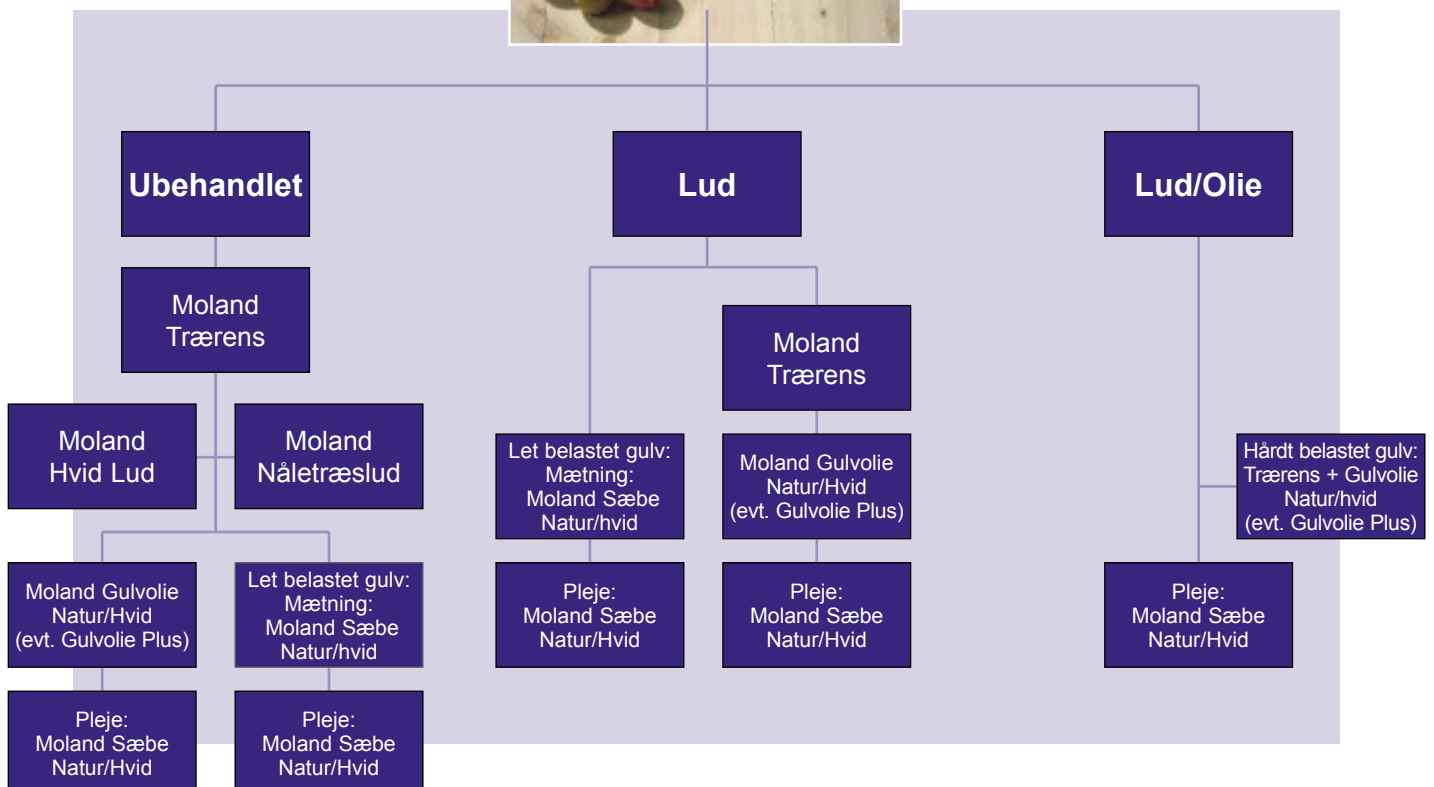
Ubehandlet

Moland Trærens

Moland Hvid Lud

Moland Nåletræslud

Moland Gulvolie Natur/Hvid (evt. Gulvolie Plus)

Pleje: Moland Sæbe Natur/Hvid

Let belastet gulv: Mætning: Moland Sæbe Natur/hvid

Pleje: Moland Sæbe Natur/Hvid

Lud

Let belastet gulv: Mætning: Moland Sæbe Natur/hvid

Pleje: Moland Sæbe Natur/Hvid

Moland Trærens

Moland Gulvolie Natur/Hvid (evt. Gulvolie Plus)

Pleje: Moland Sæbe Natur/Hvid

Lud/Olie

Hårdt belastet gulv: Trærens + Gulvolie Natur/hvid (evt. Gulvolie Plus)

Pleje: Moland Sæbe Natur/Hvid